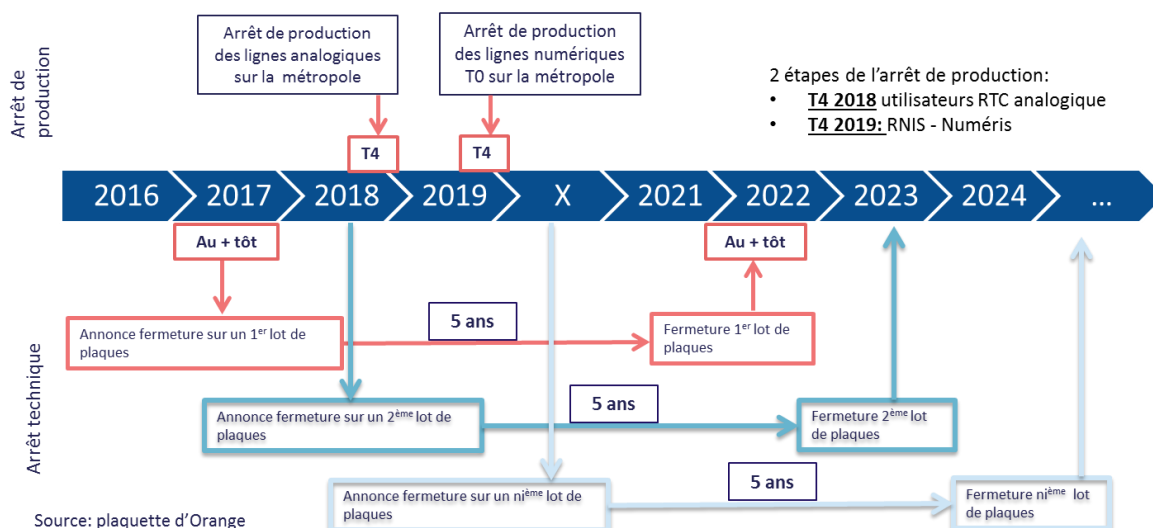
Arrêt de production

Arrêt de production des lignes analogiques sur la métropole

Arrêt de production des lignes numériques T0 sur la métropole

2 étapes de l'arrêt de production:
• **T4 2018** utilisateurs RTC analogique
• **T4 2019:** RNIS - Numéris

T4

T4

2016 2017 2018 2019 X 2021 2022 2023 2024 ...

Au + tôt

Au + tôt

Arrêt technique

Annonce fermeture sur un 1$^{er}$ lot de plaques

5 ans

Fermeture 1$^{er}$ lot de plaques

Annonce fermeture sur un 2$^{ème}$ lot de plaques

5 ans

Fermeture 2$^{ème}$ lot de plaques

Annonce fermeture sur un ni$^{ème}$ lot de plaques

5 ans

Fermeture ni$^{ème}$ lot de plaques

Source: plaquette d'Orange